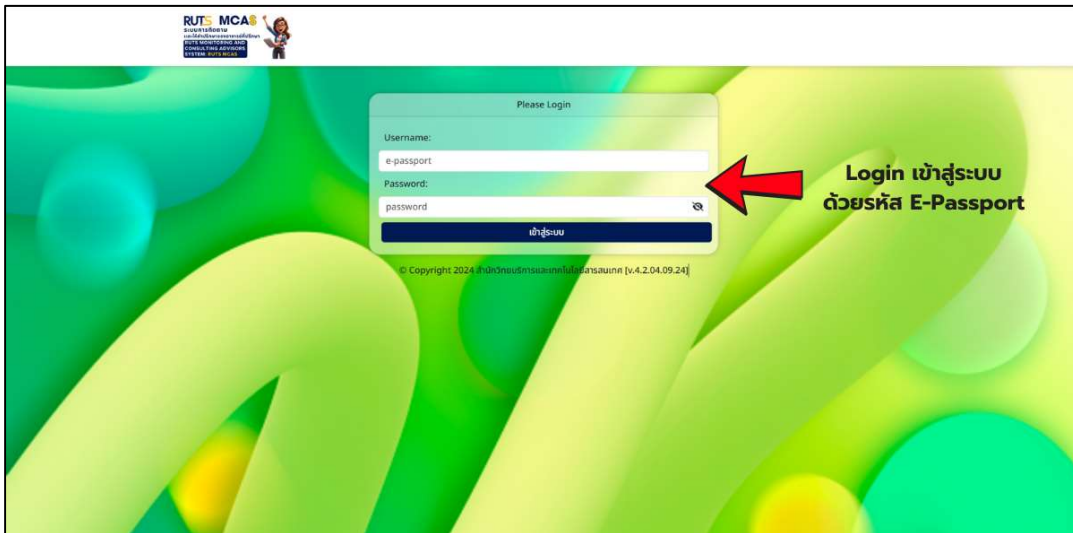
RUTS MCAS
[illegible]
CONSULTING ADVISORS
SYSTEM: RUTS MCAS

Please Login

Username:

e-passport

Password:

password

เข้าสู่ระบบ

© Copyright 2024 สำนักวิทยบริการและเทคโนโลยีสารสนเทศ [v.4.2.04.09.24]

Login เข้าสู่ระบบ ด้วยรหัส E-Passport